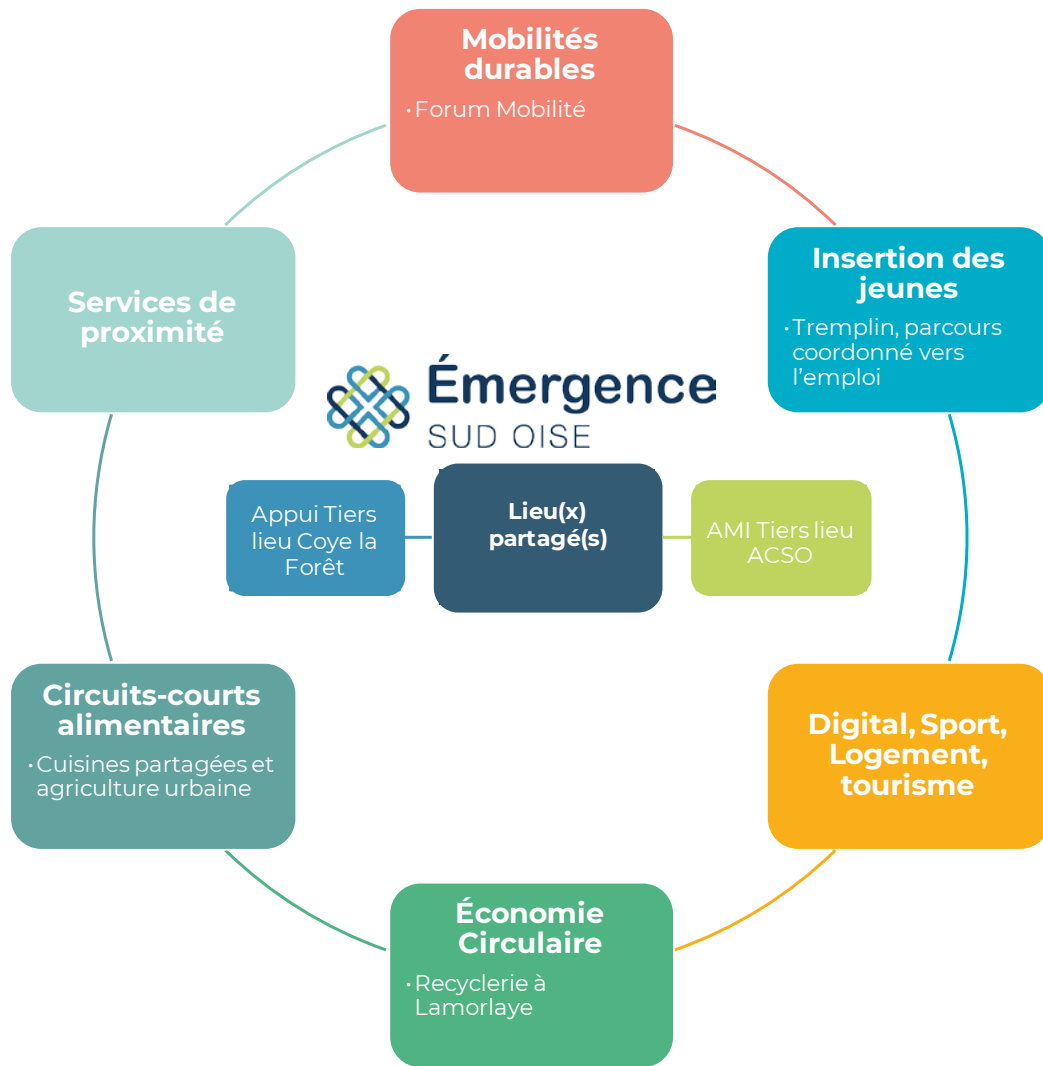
Mobilités durables
• Forum Mobilité

Insertion des jeunes
• Tremplin, parcours coordonné vers l'emploi

Services de proximité

Émergence
SUD OISE

Appui Tiers lieu Coye la Forêt

Lieu(x) partagé(s)

AMI Tiers lieu ACSO

Circuits-courts alimentaires
• Cuisines partagées et agriculture urbaine

Digital, Sport, Logement, tourisme

Économie Circulaire
• Recyclerie à Lamorlaye